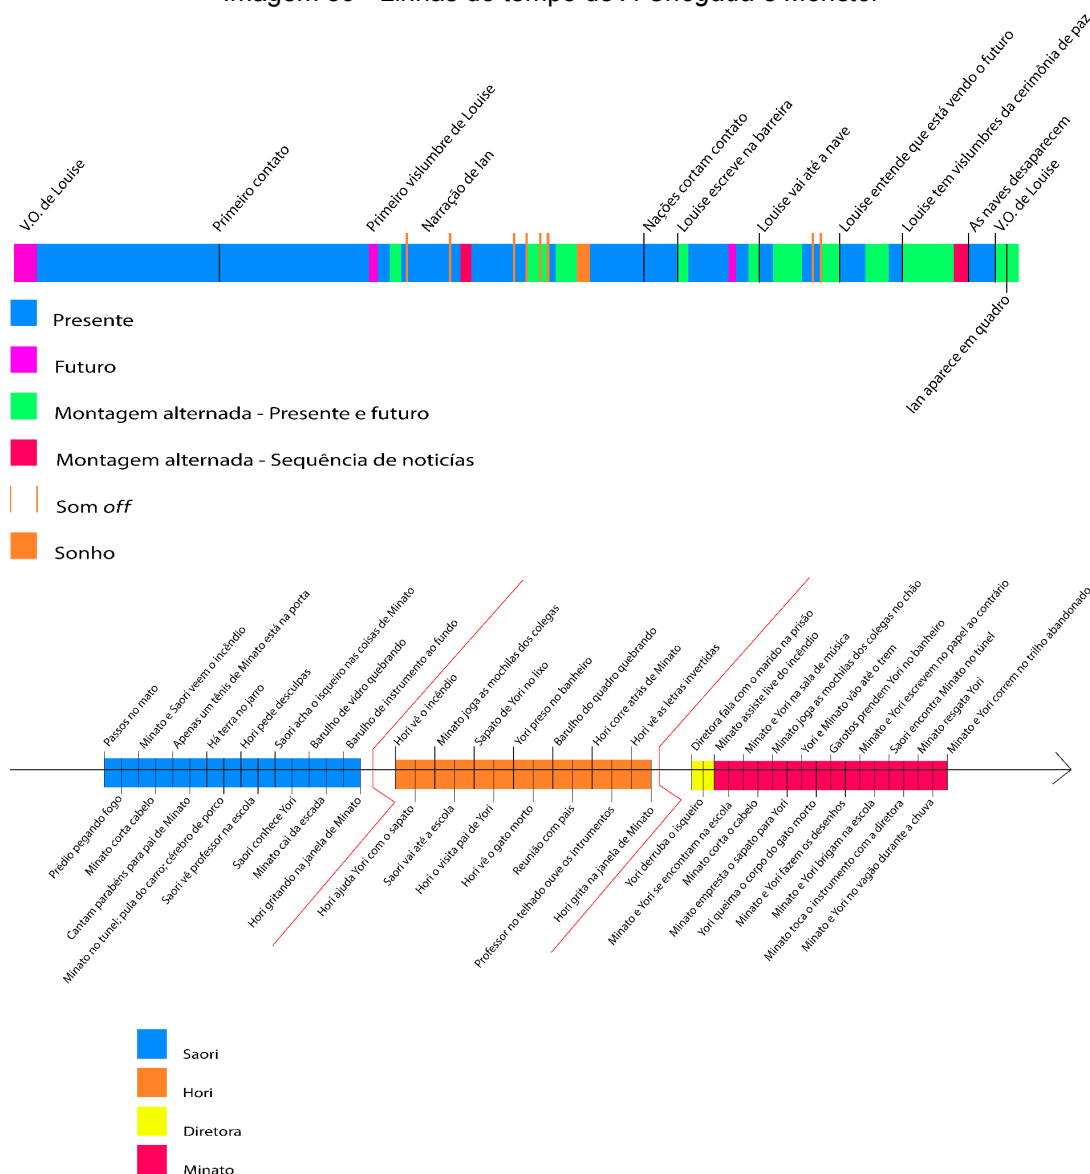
Imagem 30 – Linhas do tempo de A chegada e Monster

V.O. de Louise
Primeiro contato
Primeiro vislumbre de Louise
Narração de Ian
Nações cortam contato
Louise escreve na barreira
Louise vai até a nave
Louise entende que está vendo o futuro
Louise tem vislumbres da cerimônia de paz
As naves desaparecem
V.O. de Louise
Ian aparece em quadro

Presente
Futuro
Montagem alternada - Presente e futuro
Montagem alternada - Sequência de notícias
Som *off*
Sonho

Passos no mato
Minato e Saori veem o incêndio
Apenas um tênis de Minato está na porta
Há terra no jarro
Hori pede desculpas
Saori acha o isqueiro nas coisas de Minato
Barulho de vidro quebrando
Barulho de instrumento ao fundo
Hori vê o incêndio
Minato joga as mochilas dos colegas
Sapato de Yori no lixo
Yori preso no banheiro
Barulho do quadro quebrando
Hori corre atrás de Minato
Hori vê as letras invertidas
Diretora fala com o marido na prisão
Minato assiste live do incêndio
Minato e Yori na sala de música
Minato joga as mochilas dos colegas no chão
Yori e Minato vão até o trem
Garotos prendem Yori no banheiro
Minato e Yori escrevem no papel ao contrário
Saori encontra Minato no túnel
Minato resgata Yori
Minato e Yori correm no trilho abandonado

Prédio pegando fogo
Minato corta cabelo
Cantam parabéns para pai de Minato
Minato no túnel; pula do carro; cérebro de porco
Saori vê professor na escola
Saori conhece Yori
Minato cai da escada
Hori gritando na janela de Minato
Hori ajuda Yori com o sapato
Saori vai até a escola
Hori o visita pai de Yori
Hori vê o gato morto
Reunião com pais
Professor no telhado ouve os intrumentos
Hori grita na janela de Minato
Yori derruba o isqueiro
Minato e Yori se encontram na escola
Minato corta o cabelo
Minato empresta o sapato para Yori
Yori queima o corpo do gato morto
Minato e Yori fazem os desenhos
Minato e Yori brigam na escola
Minato toca o instrumento com a diretora
Minato e Yori no vagão durante a chuva

Saori
Hori
Diretora
Minato